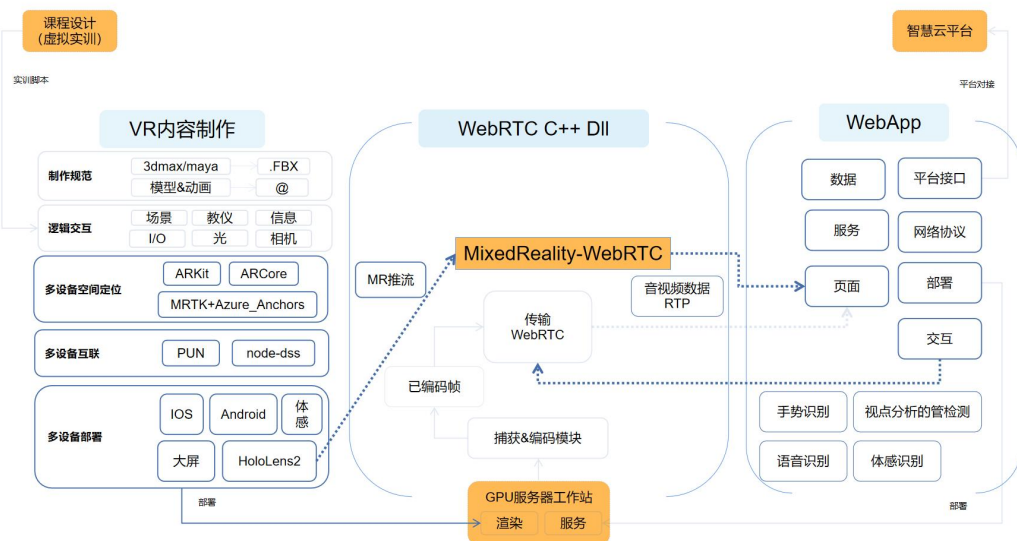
课程设计
(虚拟实训)

实训脚本

智慧云平台

平台对接

VR内容制作

制作规范
3dmax/maya
.FBX
模型&动画
@

逻辑交互
场景
教仪
信息
I/O
光
相机

多设备空间定位
ARKit
ARCore
MRTK+Azure_Anchors

多设备互联
PUN
node-dss

多设备部署
IOS
Android
体感
大屏
HoloLens2

部署

WebRTC C++ Dll

MR推流

MixedReality-WebRTC

音视频数据
RTP

传输
WebRTC

已编码帧

捕获&编码模块

GPU服务器工作站
渲染
服务

WebApp

数据
平台接口
服务
网络协议
页面
部署
交互
手势识别
视点分析的管检测
语音识别
体感识别

部署